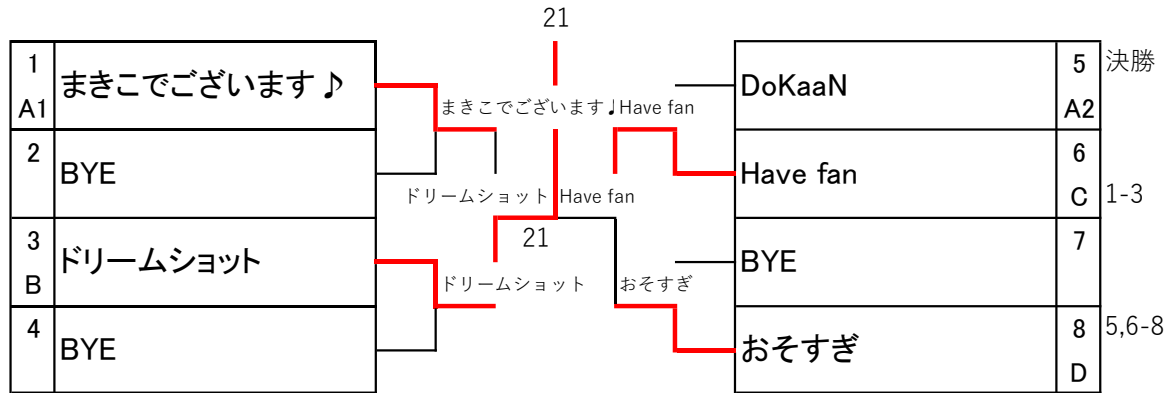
21

| 1 A1 | まきこでございます♪ |
|---|---|
| 2 | BYE |
| 3 B | ドリームショット |
| 4 | BYE |

まきこでございます♪Have fan

ドリームショット Have fan

21

ドリームショット

おそすぎ

| DoKaaN | 5 A2 |
|---|---|
| Have fan | 6 C |
| BYE | 7 |
| おそすぎ | 8 D |

決勝

1-3

5,6-8